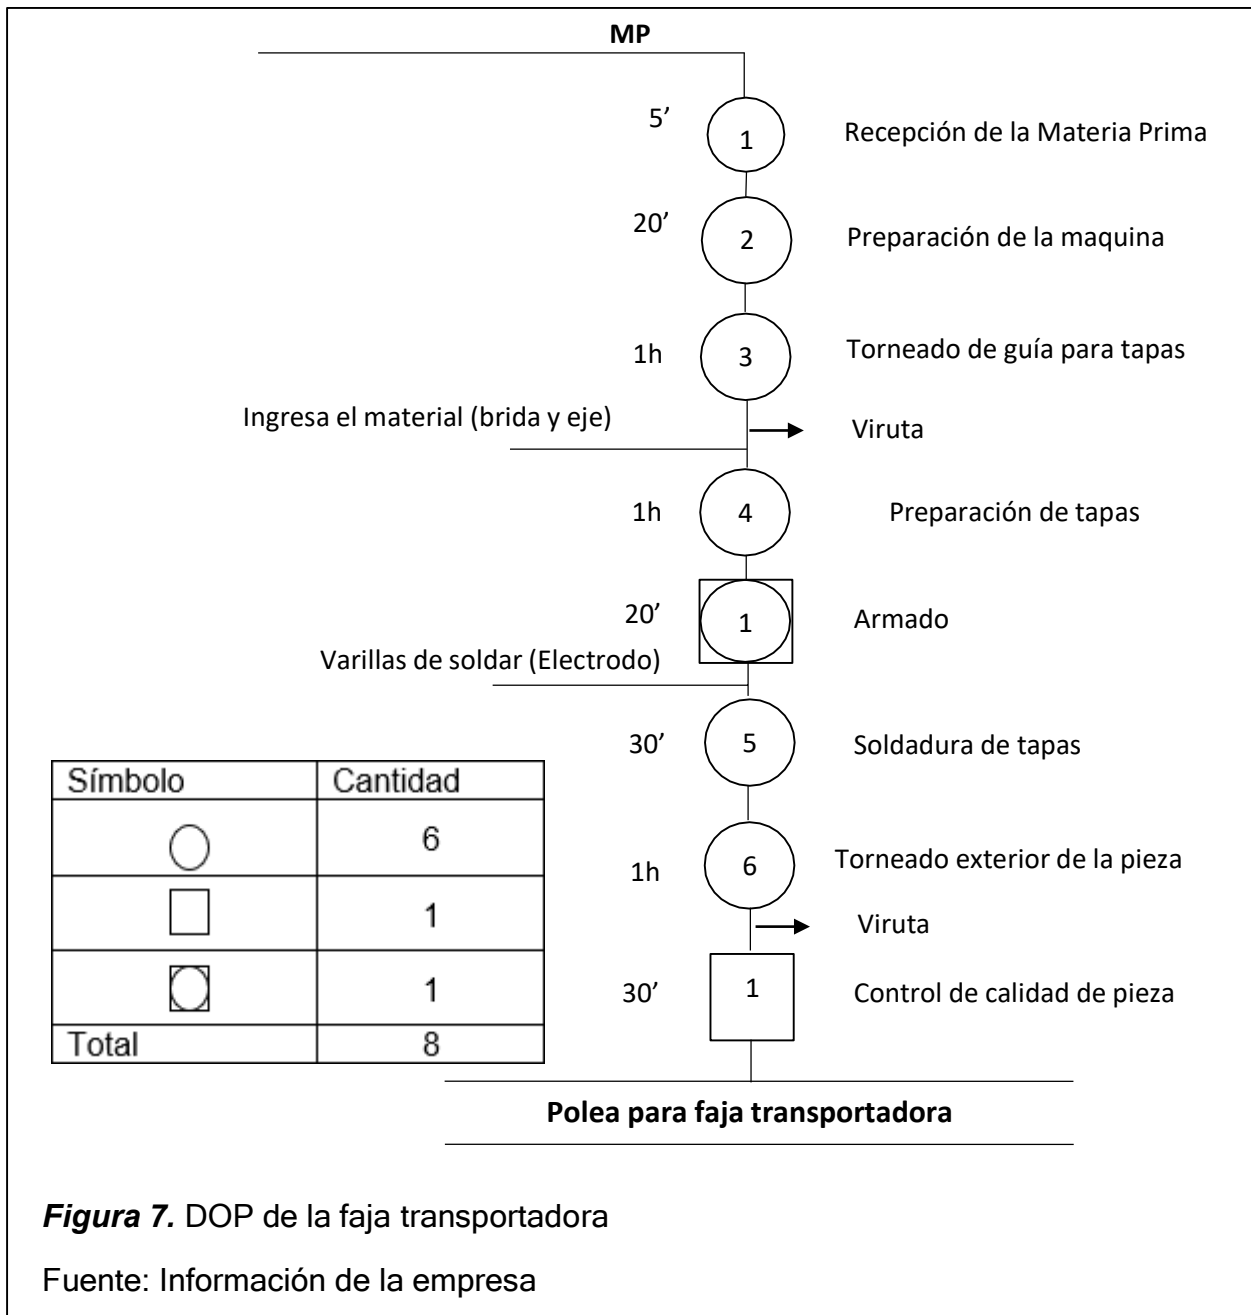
MP

5’ 1 Recepción de la Materia Prima

20’ 2 Preparación de la maquina

1h 3 Torneado de guía para tapas

Ingresa el material (brida y eje)

Viruta

1h 4 Preparación de tapas

20’ 1 Armado

Varillas de soldar (Electrodo)

30’ 5 Soldadura de tapas

1h 6 Torneado exterior de la pieza

Viruta

30’ 1 Control de calidad de pieza

| Símbolo | Cantidad |
|---|---|
| ○ | 6 |
| □ | 1 |
| ⃝ | 1 |
| Total | 8 |

Polea para faja transportadora

*Figura 7.* DOP de la faja transportadora

Fuente: Información de la empresa